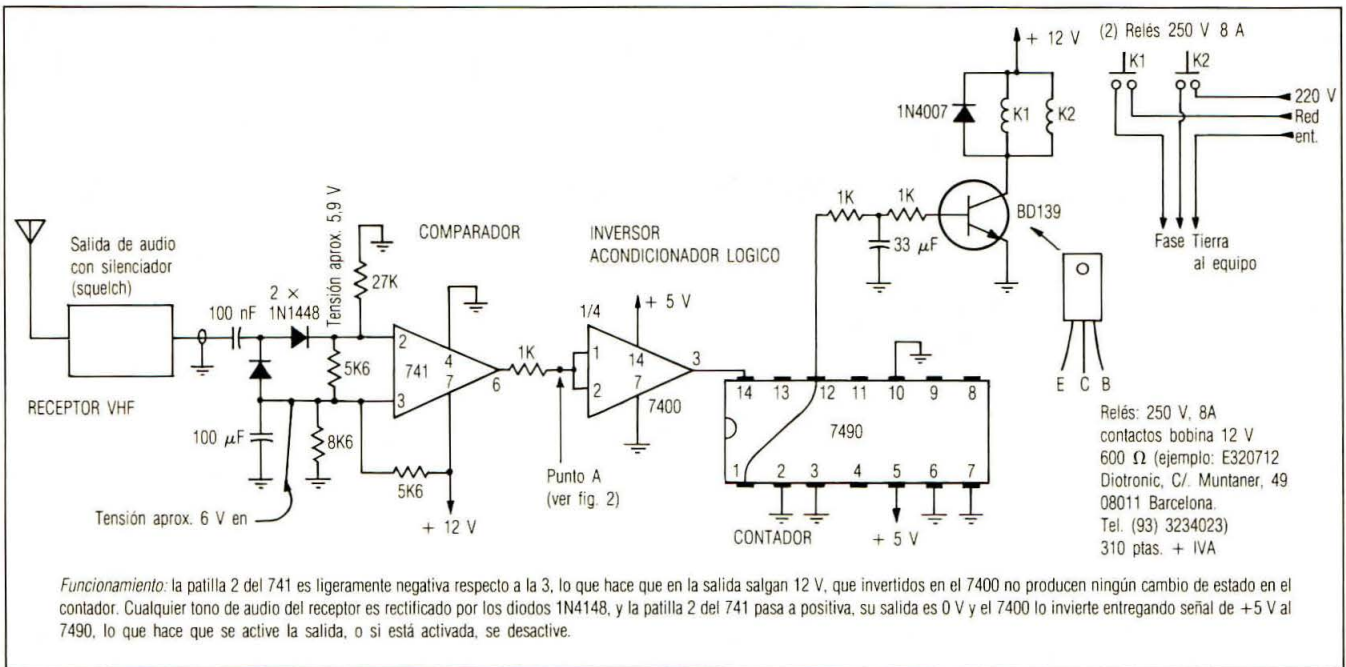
+ 12 V

(2) Relés 250 V 8 A

K1 K2

220 V
Red
ent.

1N4007 K1 K2

1K 1K

BD139

33 $\mu$F

Fase Tierra
al equipo

Salida de audio
con silenciador
(squelch)

Tensión aprox. 5,9 V

COMPARADOR

INVERSOR
ACONDICIONADOR LOGICO

27K

2 ×
1N1448

100 nF

+ 5 V

1/4

2 4 741 7 3 6

5K6

1K

1 14 2 7 7400 3

RECEPTOR VHF

100 $\mu$F

8K6

5K6

14 13 12 11 10 9 8

7490

1 2 3 4 5 6 7

E C B

Punto A
(ver fig. 2)

Tensión aprox. 6 V en

+ 12 V

CONTADOR

+ 5 V

Relés: 250 V, 8A
contactos bobina 12 V
600 $\Omega$ (ejemplo: E320712
Diotronic, C/. Muntaner, 49
08011 Barcelona.
Tel. (93) 3234023)
310 ptas. + IVA

Funcionamiento: la patilla 2 del 741 es ligeramente negativa respecto a la 3, lo que hace que en la salida salgan 12 V, que invertidos en el 7400 no producen ningún cambio de estado en el contador. Cualquier tono de audio del receptor es rectificado por los diodos 1N4148, y la patilla 2 del 741 pasa a positiva, su salida es 0 V y el 7400 lo invierte entregando señal de +5 V al 7490, lo que hace que se active la salida, o si está activada, se desactive.